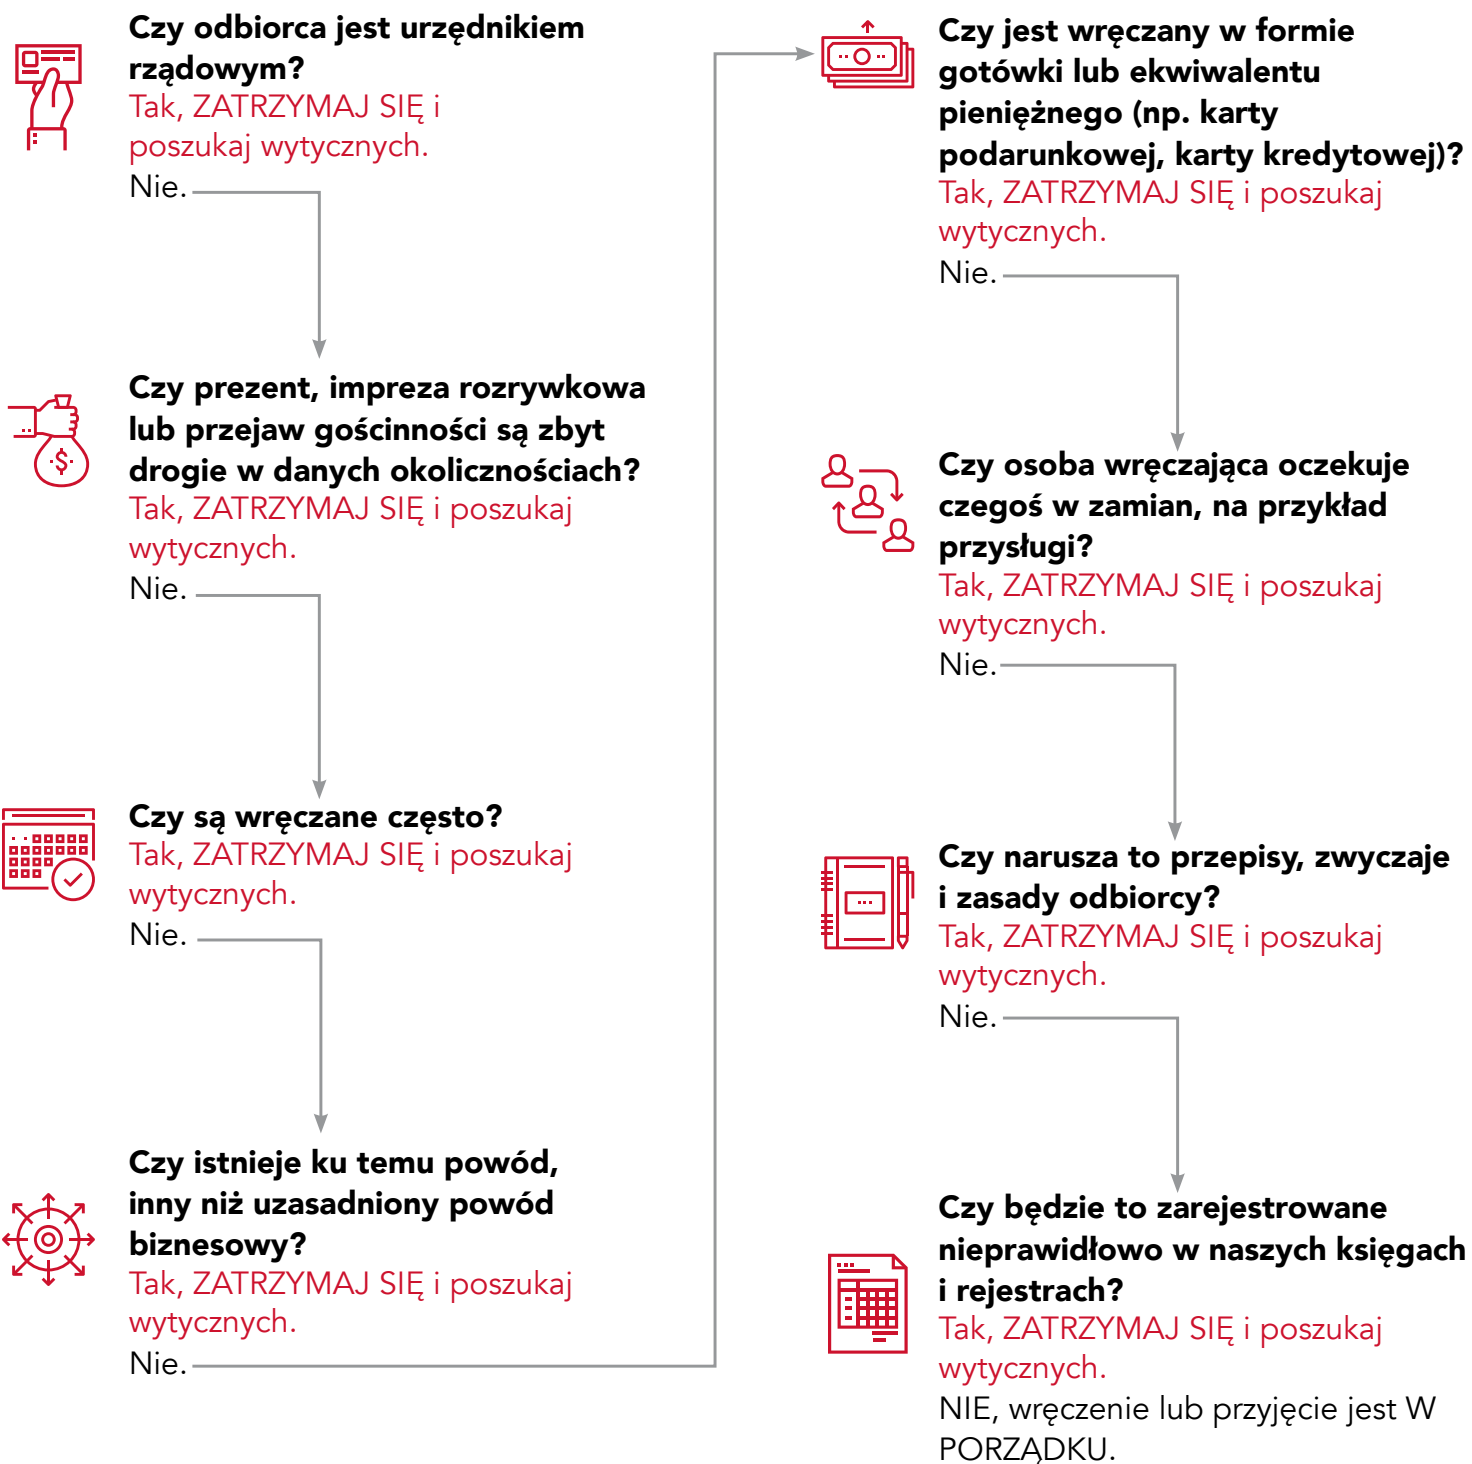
Czy odbiorca jest urzędnikiem rządowym?
Tak, ZATRZYMAJ SIĘ i poszukaj wytycznych.
Nie.

Czy prezent, impreza rozrywkowa lub przejaw gościnności są zbyt drogie w danych okolicznościach?
Tak, ZATRZYMAJ SIĘ i poszukaj wytycznych.
Nie.

Czy są wręczane często?
Tak, ZATRZYMAJ SIĘ i poszukaj wytycznych.
Nie.

Czy istnieje ku temu powód, inny niż uzasadniony powód biznesowy?
Tak, ZATRZYMAJ SIĘ i poszukaj wytycznych.
Nie.

Czy jest wręczany w formie gotówki lub ekwiwalentu pieniężnego (np. karty podarunkowej, karty kredytowej)?
Tak, ZATRZYMAJ SIĘ i poszukaj wytycznych.
Nie.

Czy osoba wręczająca oczekuje czegoś w zamian, na przykład przysługi?
Tak, ZATRZYMAJ SIĘ i poszukaj wytycznych.
Nie.

Czy narusza to przepisy, zwyczaje i zasady odbiorcy?
Tak, ZATRZYMAJ SIĘ i poszukaj wytycznych.
Nie.

Czy będzie to zarejestrowane nieprawidłowo w naszych księgach i rejestrach?
Tak, ZATRZYMAJ SIĘ i poszukaj wytycznych.
NIE, wręczenie lub przyjęcie jest W PORZĄDKU.